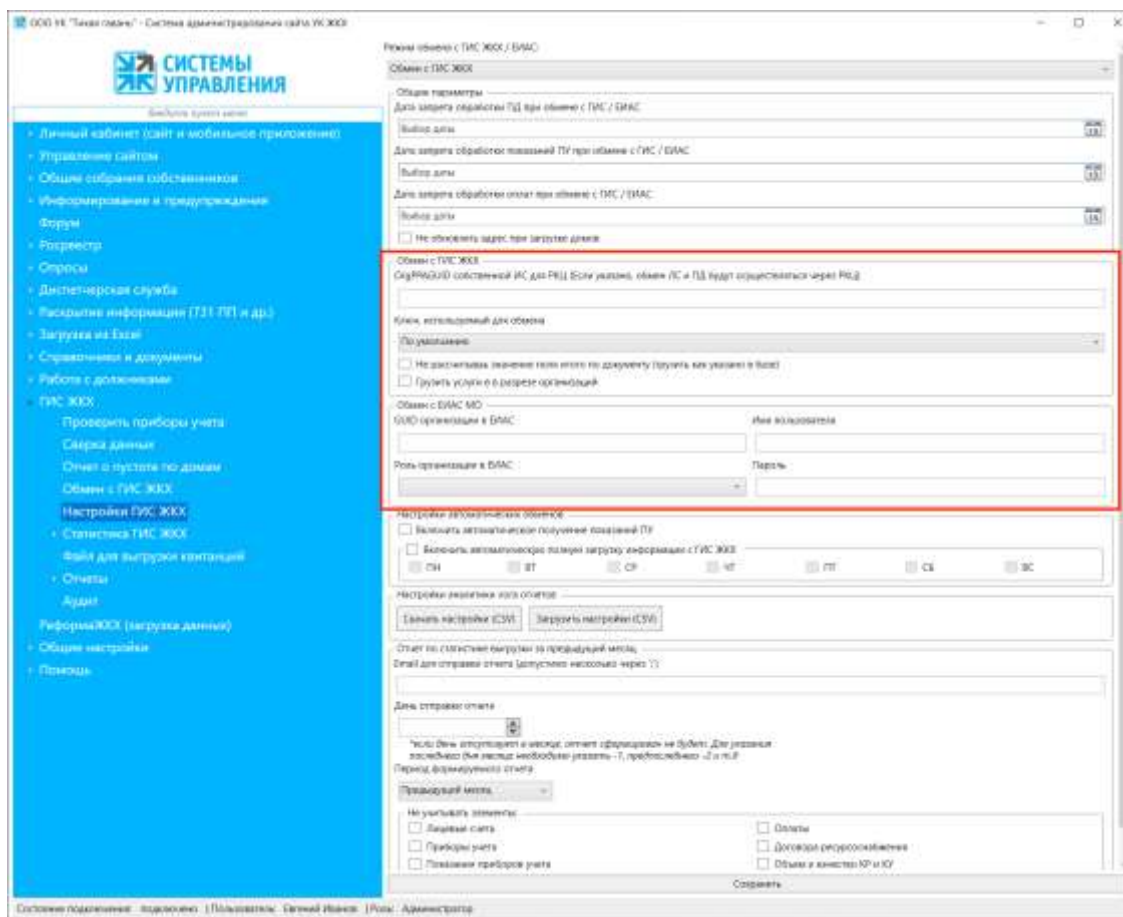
ООО УК "Тихая гавань" - Система администрирования сайта УК ЖКХ

СИСТЕМЫ УПРАВЛЕНИЯ

Выберите пункт меню

Личный кабинет (сайт и мобильное приложение)
Управление сайтом
Общие собрания собственников
Информирование и предупреждения
Форум
Росреестр
Опросы
Диспетчерская служба
Раскрытие информации (731 ПП и др.)
Загрузка из Excel
Справочники и документы
Работа с должниками
ГИС ЖКХ
Проверить приборы учета
Сверка данных
Отчет о пустоте по домам
Обмен с ГИС ЖКХ
Настройки ГИС ЖКХ
Статистика ГИС ЖКХ
Файл для выгрузки квитанций
Отчеты
Аудит
РеформаЖКХ (загрузка данных)
Общие настройки
Помощь

Режим обмена с ГИС ЖКХ / БИАС

Обмен с ГИС ЖКХ

Общие параметры
Дата запрета обработки ПД при обмене с ГИС / БИАС
Выбор даты
Дата запрета обработки показаний ПУ при обмене с ГИС / БИАС
Выбор даты
Дата запрета обработки оплат при обмене с ГИС / БИАС
Выбор даты
Не обновлять адрес при загрузке домов

Обмен с ГИС ЖКХ
OrgPPAGUID собственной ИС для РКЦ (Если указано, обмен ЛС и ПД будут осуществляться через РКЦ)

Ключ, используемый для обмена
По умолчанию
Не рассчитывать значение поля итого по документу (грузить как указано в базе)
Грузить услуги в в разрезе организаций

Обмен с БИАС МО
GUID организации в БИАС
Имя пользователя
Роль организации в БИАС
Пароль

Настройки автоматических обменов
Включить автоматическое получение показаний ПУ
Включить автоматическую полную загрузку информации с ГИС ЖКХ
ПН ВТ СР ЧТ ПТ СБ ВС

Настройки окна отчетов
Скачать настройки (CSV)
Загрузить настройки (CSV)

Отчет по статистике выгрузки за предыдущий месяц
Email для отправки отчета (допустимо несколько через ';')

День отправки отчета
*если день отсутствует в месяце, отчет сформирован не будет. Для указания последнего дня месяца необходимо указать -1, предпоследнего -2 и т.д.
Период формируемого отчета
Предыдущий месяц
Не учитывать элементы
Лицевые счета
Приборы учета
Показания приборов учета
Оплаты
Договора ресурсоснабжения
Объем и качество КР и КУ

Сохранить

Состояние подключения: подключено | Пользователь: Евгений Иванов | Роль: Администратор